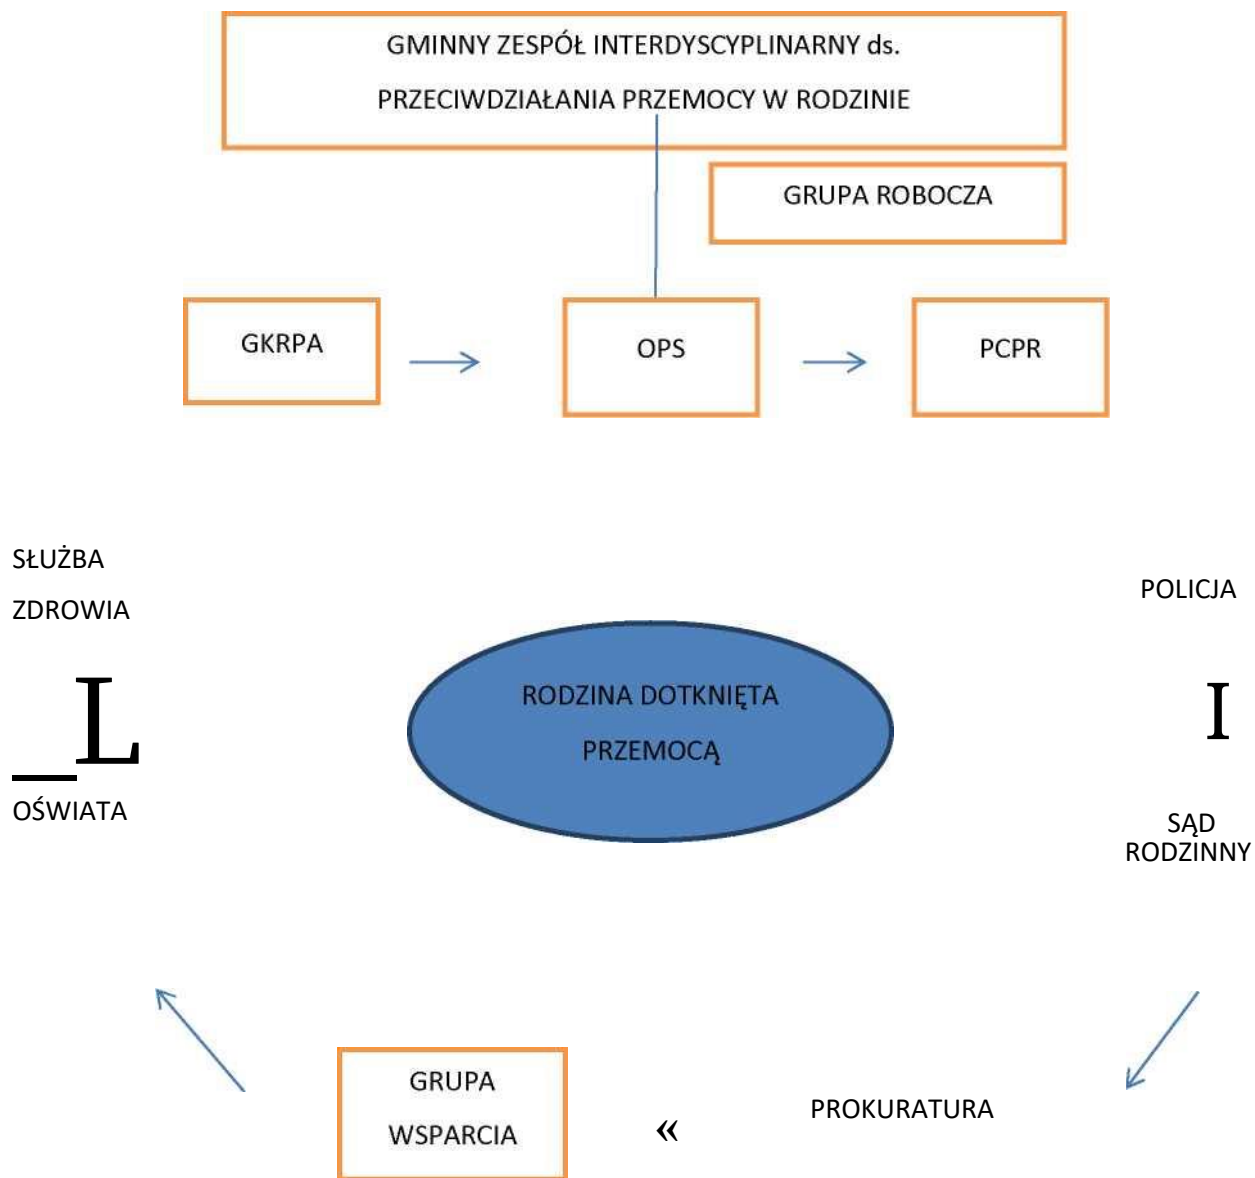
GMINNY ZESPÓŁ INTERDYSCYPLINARNY ds.

PRZECIWDZIAŁANIA PRZEMOCY W RODZINIE

GRUPA ROBOCZA

GKRPA

OPS

PCPR

SŁUŻBA ZDROWIA

POLICJA

_L

RODZINA DOTKNIĘTA PRZEMOCĄ

I

OŚWIATA

SĄD RODZINNY

GRUPA WSPARCIA

«

PROKURATURA